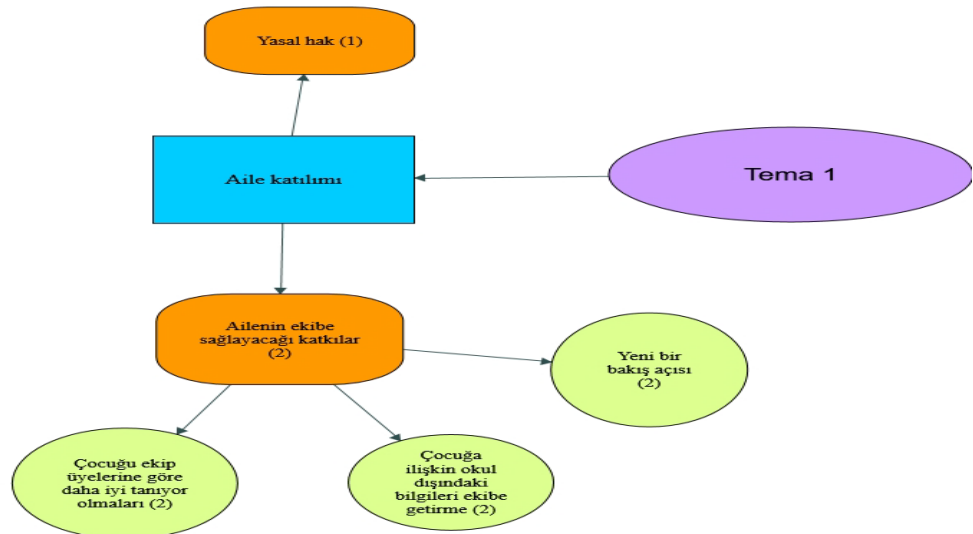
Yasal hak (1)

Aile katılımı

Tema 1

Ailenin ekibe sağlayacağı katkılar (2)

Yeni bir bakış açısı (2)

Çocuğu ekip üyelerine göre daha iyi tanıyor olmaları (2)

Çocuğa ilişkin okul dışındaki bilgileri ekibe getirme (2)